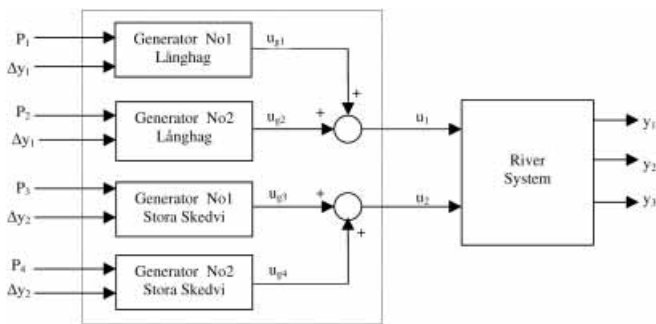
$P_1$
$\Delta y_1$
Generator No1 Långhag
$u_{g1}$
+
$P_2$
$\Delta y_1$
Generator No2 Långhag
$u_{g2}$
+
$u_1$
$P_3$
$\Delta y_2$
Generator No1 Stora Skedvi
$u_{g3}$
+
$u_2$
+
$P_4$
$\Delta y_2$
Generator No2 Stora Skedvi
$u_{g4}$
River System
$y_1$
$y_2$
$y_3$